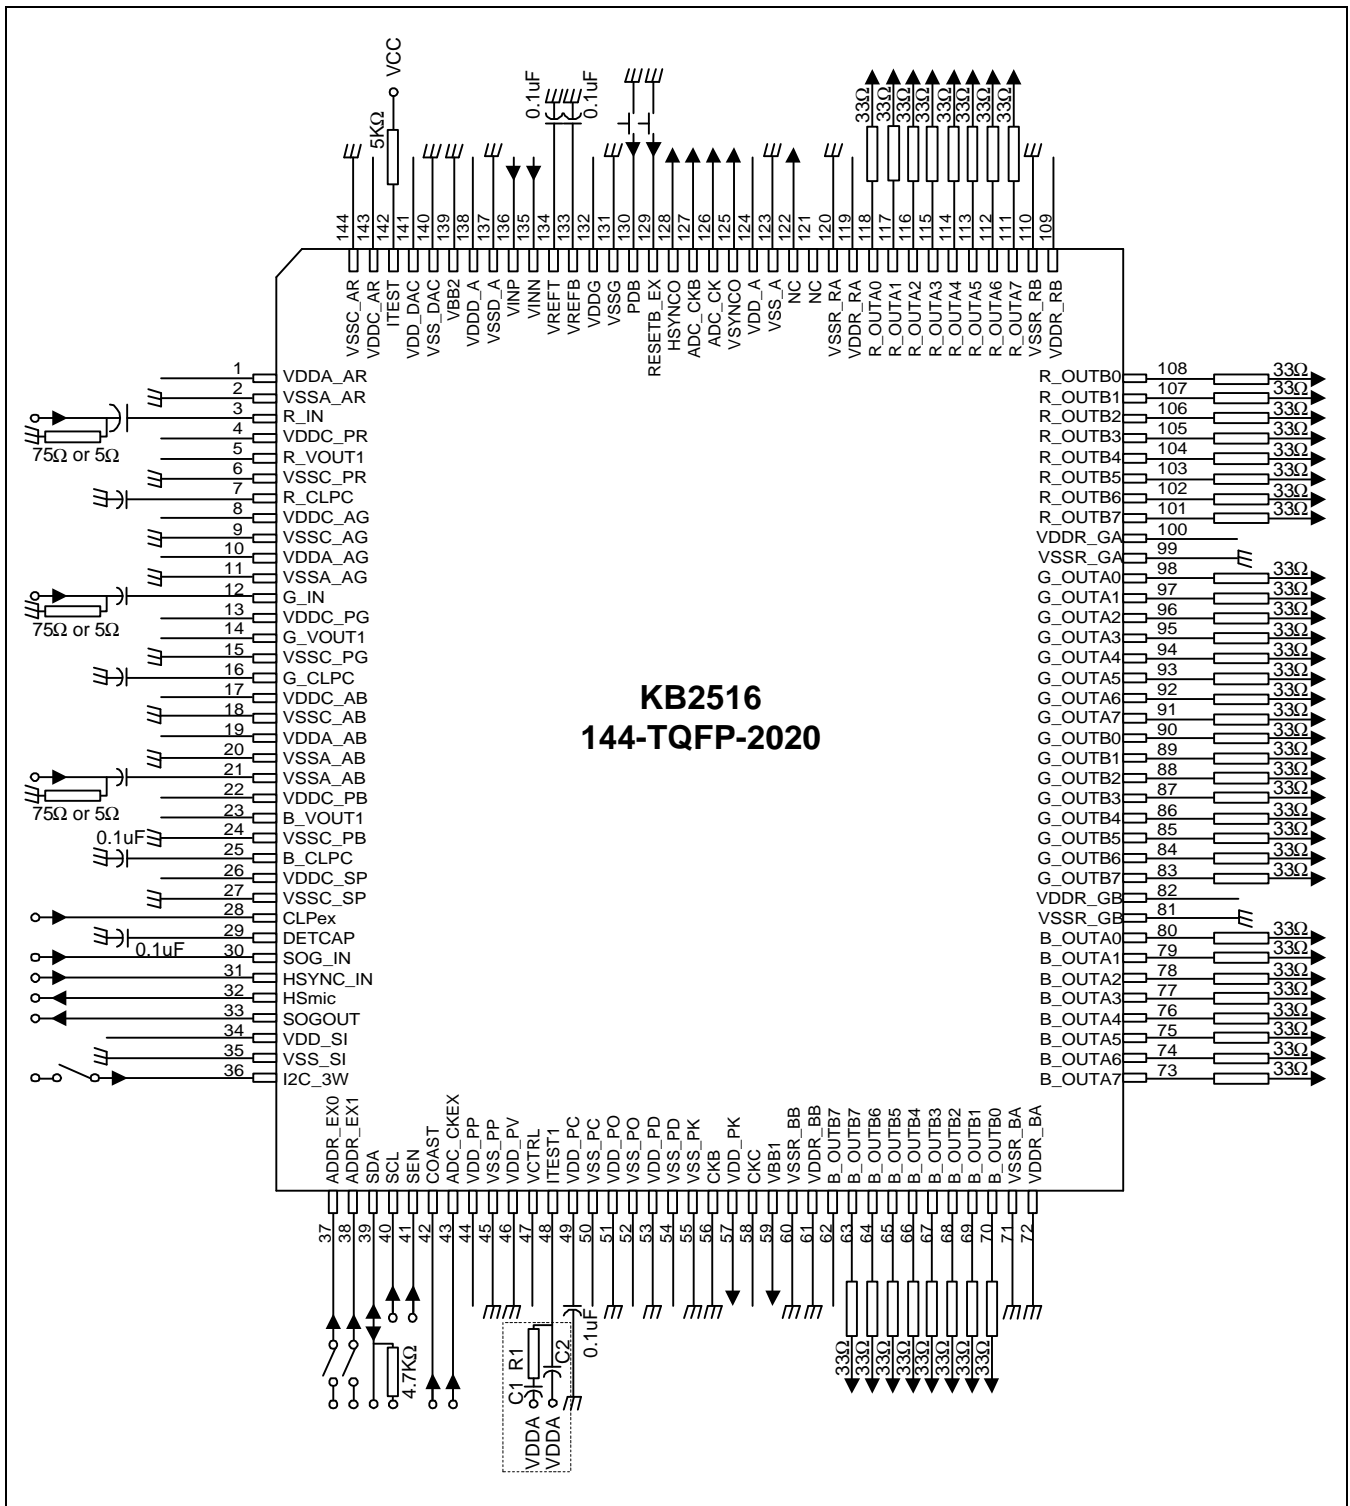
VCC
5KΩ
0.1uF
0.1uF
33Ω 33Ω 33Ω 33Ω 33Ω 33Ω 33Ω 33Ω

144 143 142 141 140 139 138 137 136 135 134 133 132 131 130 129 128 127 126 125 124 123 122 121 120 119 118 117 116 115 114 113 112 111 110 109

VSSC_AR VDDC_AR ITEST VDD_DAC VSS_DAC VBB2 VDDD_A VSSD_A VINP VINN VREFT VREFB VDDG VSSG PDB RESETB_EX HSYNCO ADC_CKB ADC_CK VSYNCO VDD_A VSS_A NC NC VSSR_RA VDDR_RA R_OUTA0 R_OUTA1 R_OUTA2 R_OUTA3 R_OUTA4 R_OUTA5 R_OUTA6 R_OUTA7 VSSR_RB VDDR_RB

1 VDDA_AR
2 VSSA_AR
3 R_IN
75Ω or 5Ω
4 VDDC_PR
5 R_VOUT1
6 VSSC_PR
7 R_CLPC
8 VDDC_AG
9 VSSC_AG
10 VDDA_AG
11 VSSA_AG
12 G_IN
75Ω or 5Ω
13 VDDC_PG
14 G_VOUT1
15 VSSC_PG
16 G_CLPC
17 VDDC_AB
18 VSSC_AB
19 VDDA_AB
20 VSSA_AB
21 VSSA_AB
75Ω or 5Ω
22 VDDC_PB
23 B_VOUT1
0.1uF
24 VSSC_PB
25 B_CLPC
26 VDDC_SP
27 VSSC_SP
28 CLPex
29 DETCAP
0.1uF
30 SOG_IN
31 HSYNC_IN
32 HSmic
33 SOGOUT
34 VDD_SI
35 VSS_SI
36 I2C_3W

KB2516
144-TQFP-2020

R_OUTB0 108 33Ω
R_OUTB1 107 33Ω
R_OUTB2 106 33Ω
R_OUTB3 105 33Ω
R_OUTB4 104 33Ω
R_OUTB5 103 33Ω
R_OUTB6 102 33Ω
R_OUTB7 101 33Ω
VDDR_GA 100
VSSR_GA 99
G_OUTA0 98 33Ω
G_OUTA1 97 33Ω
G_OUTA2 96 33Ω
G_OUTA3 95 33Ω
G_OUTA4 94 33Ω
G_OUTA5 93 33Ω
G_OUTA6 92 33Ω
G_OUTA7 91 33Ω
G_OUTB0 90 33Ω
G_OUTB1 89 33Ω
G_OUTB2 88 33Ω
G_OUTB3 87 33Ω
G_OUTB4 86 33Ω
G_OUTB5 85 33Ω
G_OUTB6 84 33Ω
G_OUTB7 83 33Ω
VDDR_GB 82
VSSR_GB 81
B_OUTA0 80 33Ω
B_OUTA1 79 33Ω
B_OUTA2 78 33Ω
B_OUTA3 77 33Ω
B_OUTA4 76 33Ω
B_OUTA5 75 33Ω
B_OUTA6 74 33Ω
B_OUTA7 73 33Ω

ADDR_EX0 ADDR_EX1 SDA SCL SEN COAST ADC_CKEX VDD_PP VSS_PP VDD_PV VCTRL ITEST1 VDD_PC VSS_PC VDD_PO VSS_PO VDD_PD VSS_PD VSS_PK CKB VDD_PK CKC VBB1 VSSR_BB VDDR_BB B_OUTB7 B_OUTB6 B_OUTB5 B_OUTB4 B_OUTB3 B_OUTB2 B_OUTB1 B_OUTB0 VSSR_BA VDDR_BA

37 38 39 40 41 42 43 44 45 46 47 48 49 50 51 52 53 54 55 56 57 58 59 60 61 62 63 64 65 66 67 68 69 70 71 72

4.7KΩ
R1
C1 C2
0.1uF
VDDA
VDDA
33Ω 33Ω 33Ω 33Ω 33Ω 33Ω 33Ω 33Ω